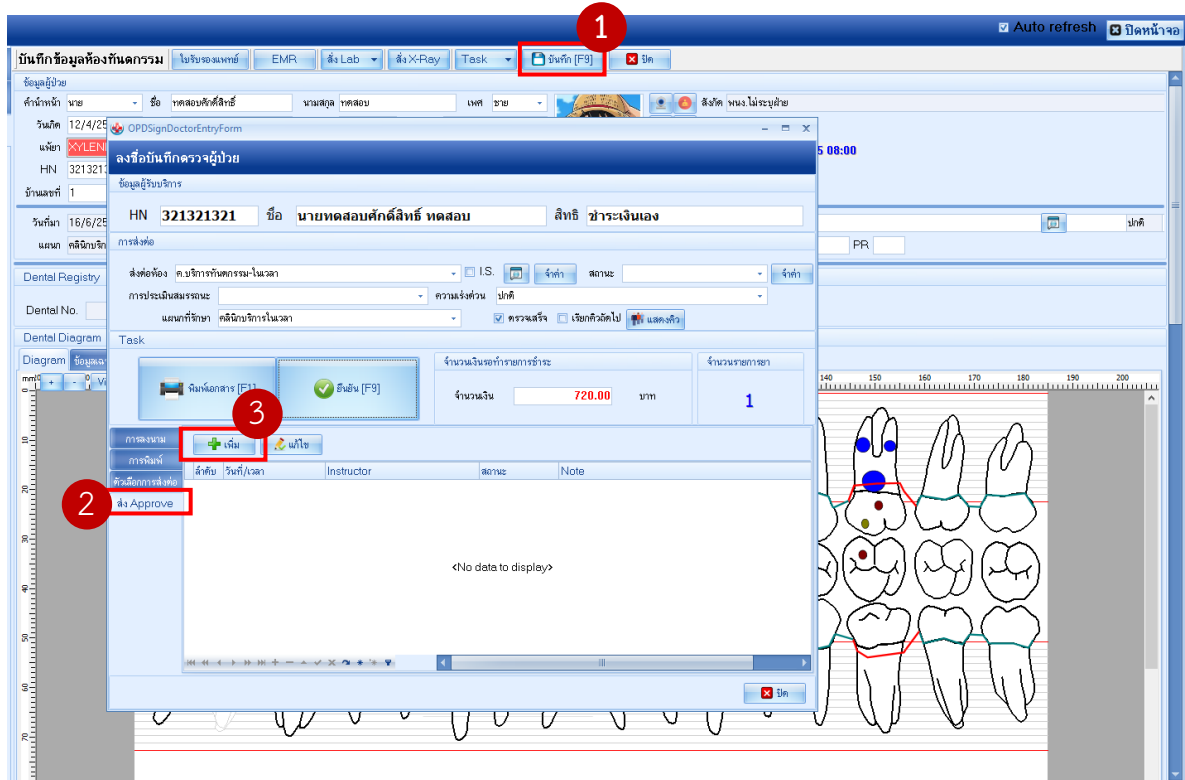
Auto refresh ปิดหน้าจอ

บันทึกข้อมูลห้องทันตกรรม ใบรับรองแพทย์ EMR สั่ง Lab สั่ง X-Ray Task บันทึก [F9] ปิด

1

ข้อมูลผู้ป่วย
คำนำหน้า นาย ชื่อ ทดสอบศักดิ์สิทธิ์ นามสกุล ทดสอบ เพศ ชาย สังกัด พนง.ไม่ระบุสังกัด
วันเกิด 12/4/25
แพ้ยา XYLENE
HN 3213213
บ้านเลขที่ 1
5 08:00
วันที่มา 16/6/25 ปกติ
แผนก คลินิกบริก PR

Dental Registry
Dental No.
Dental Diagram
Diagram ข้อมูล

OPDSignDoctorEntryForm
ลงชื่อบันทึกตรวจผู้ป่วย
ข้อมูลผู้รับบริการ
HN 321321321 ชื่อ นายทดสอบศักดิ์สิทธิ์ ทดสอบ สิทธิ ชำระเงินเอง
การส่งต่อ
ส่งต่อห้อง ค.บริการทันตกรรม-ในเวลา I.S. จำค่า สถานะ จำค่า
การประเมินสมรรถนะ ความเร่งด่วน ปกติ
แผนกที่รักษา คลินิกบริการในเวลา ตรวจเสร็จ เรียกคิวถัดไป แสดงคิว
Task
พิมพ์เอกสาร [F1] ยืนยัน [F9]
จำนวนเงินรอทำรายการชำระ
จำนวนเงิน 720.00 บาท
จำนวนรายการยา
1
การลงนาม
การพิมพ์
ตัวเลือกการส่งต่อ
ส่ง Approve
2
3
เพิ่ม แก้ไข
ลำดับ วันที่/เวลา Instructor สถานะ Note
<No data to display>
ปิด

140 150 160 170 180 190 200
10 20 30 40 50 60 70